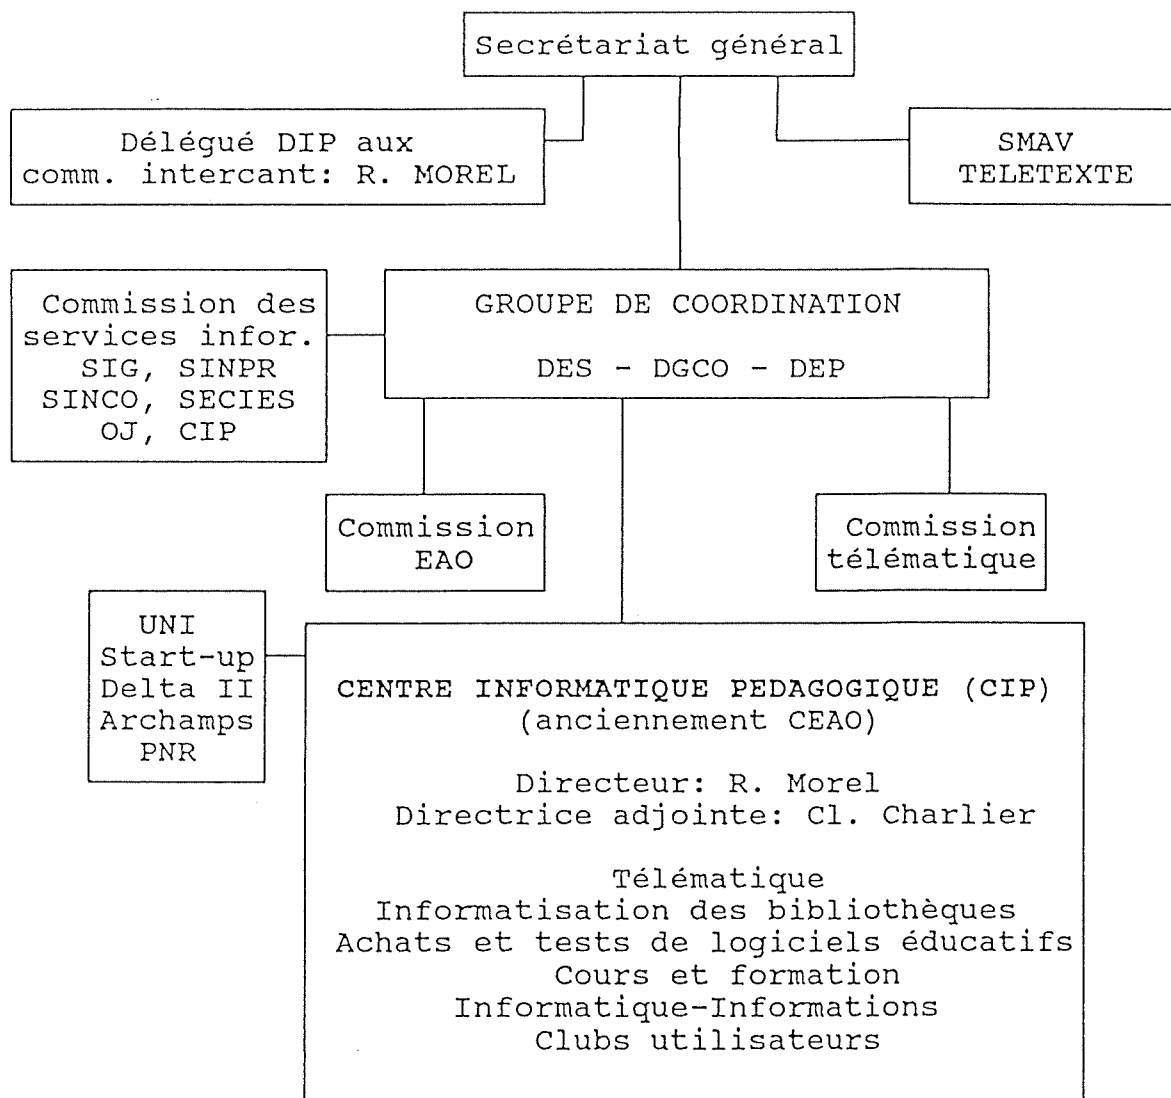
Secrétariat général

Délégué DIP aux comm. intercant: R. MOREL

SMAV
TELETEXTE

Commission des services infor.
SIG, SINPR
SINCO, SECIES
OJ, CIP

GROUPE DE COORDINATION

DES - DGCO - DEP

Commission EAO

Commission télématique

UNI
Start-up
Delta II
Archamps
PNR

CENTRE INFORMATIQUE PEDAGOGIQUE (CIP)
(anciennement CEAO)

Directeur: R. Morel
Directrice adjointe: Cl. Charlier

Télématique
Informatisation des bibliothèques
Achats et tests de logiciels éducatifs
Cours et formation
Informatique-Informations
Clubs utilisateurs